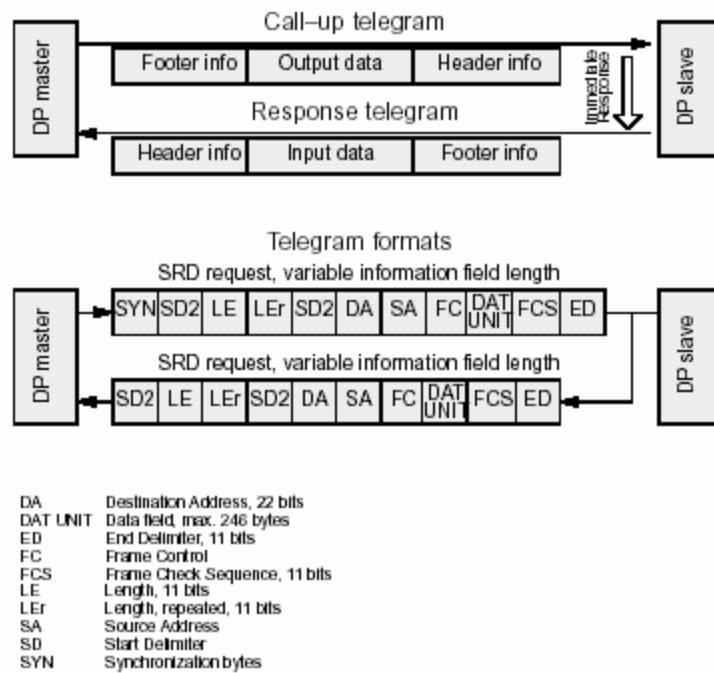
Call–up telegram

DP master

Footer info | Output data | Header info

Immediate Response

DP slave

Response telegram

Header info | Input data | Footer info

Telegram formats

SRD request, variable information field length

DP master

| SYN | SD2 | LE | LEr | SD2 | DA | SA | FC | DAT UNIT | FCS | ED |
|---|---|---|---|---|---|---|---|---|---|---|

DP slave

SRD request, variable information field length

| SD2 | LE | LEr | SD2 | DA | SA | FC | DAT UNIT | FCS | ED |
|---|---|---|---|---|---|---|---|---|---|

| | |
|---|---|
| DA | Destination Address, 22 bits |
| DAT UNIT | Data field, max. 246 bytes |
| ED | End Delimiter, 11 bits |
| FC | Frame Control |
| FCS | Frame Check Sequence, 11 bits |
| LE | Length, 11 bits |
| LEr | Length, repeated, 11 bits |
| SA | Source Address |
| SD | Start Delimiter |
| SYN | Synchronization bytes |